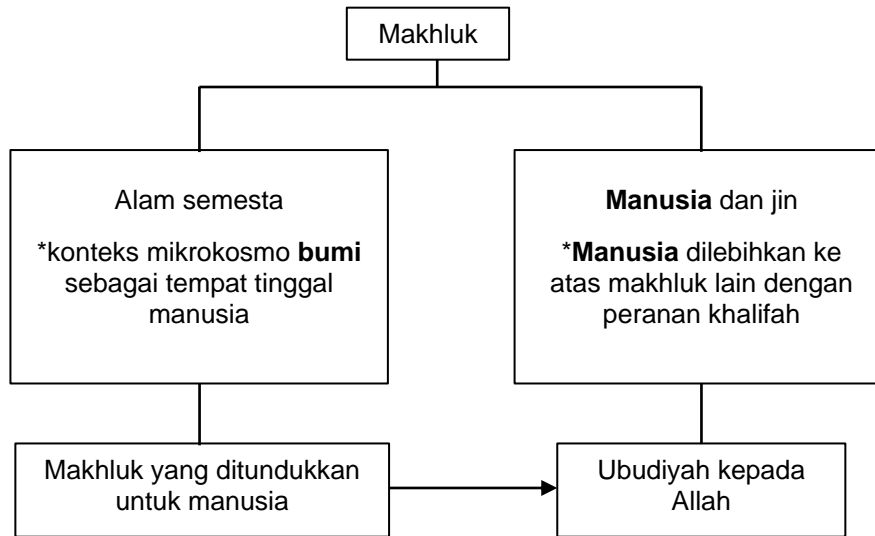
Makhluk

Alam semesta

*konteks mikrokosmo **bumi** sebagai tempat tinggal manusia

**Manusia** dan jin

***Manusia** dilebihkan ke atas makhluk lain dengan peranan khalifah

Makhluk yang ditundukkan untuk manusia

Ubudiyah kepada Allah